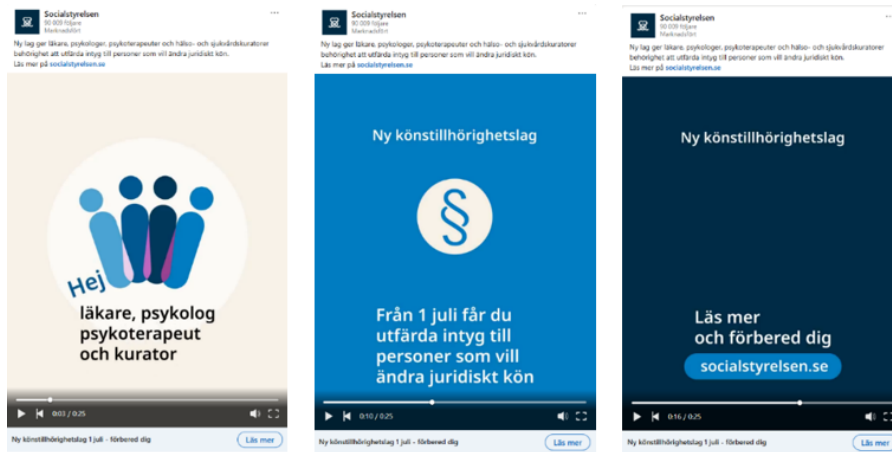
Socialstyrelsen
90 009 följare
Marknadsfört

Ny lag ger läkare, psykologer, psykoterapeuter och hälso- och sjukvårdskuratorer behörighet att utfärda intyg till personer som vill ändra juridiskt kön.
Läs mer på socialstyrelsen.se

Hej
läkare, psykolog psykoterapeut och kurator

0:03 / 0:25

Ny könstillhörighetslag 1 juli - förbered dig
Läs mer

Socialstyrelsen
90 009 följare
Marknadsfört

Ny lag ger läkare, psykologer, psykoterapeuter och hälso- och sjukvårdskuratorer behörighet att utfärda intyg till personer som vill ändra juridiskt kön.
Läs mer på socialstyrelsen.se

Ny könstillhörighetslag

§

Från 1 juli får du utfärda intyg till personer som vill ändra juridiskt kön

0:10 / 0:25

Ny könstillhörighetslag 1 juli - förbered dig
Läs mer

Socialstyrelsen
90 009 följare
Marknadsfört

Ny lag ger läkare, psykologer, psykoterapeuter och hälso- och sjukvårdskuratorer behörighet att utfärda intyg till personer som vill ändra juridiskt kön.
Läs mer på socialstyrelsen.se

Ny könstillhörighetslag

Läs mer och förbered dig

socialstyrelsen.se

0:16 / 0:25

Ny könstillhörighetslag 1 juli - förbered dig
Läs mer